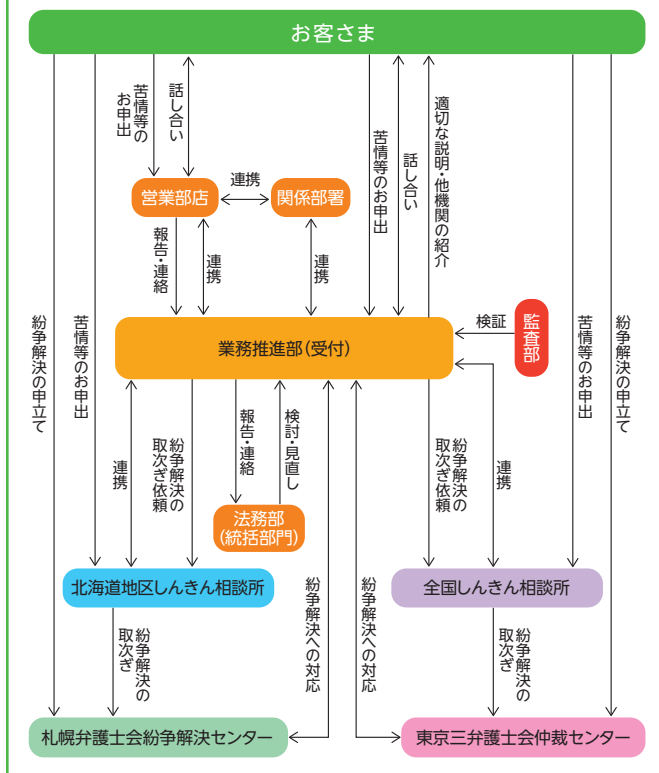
お客さま

苦情等のお申出

話し合い

営業部店

連携

関係部署

報告・連絡

連携

連携

苦情等のお申出

話し合い

適切な説明・他機関の紹介

紛争解決の申立て

苦情等のお申出

業務推進部(受付)

検証

監査部

苦情等のお申出

紛争解決の申立て

連携

紛争解決の取次ぎ依頼

報告・連絡

検討・見直し

法務部
(統括部門)

紛争解決の取次ぎ依頼

連携

北海道地区しんきん相談所

紛争解決への対応

紛争解決への対応

全国しんきん相談所

紛争解決の取次ぎ

紛争解決の取次ぎ

札幌弁護士会紛争解決センター

東京三弁護士会仲裁センター